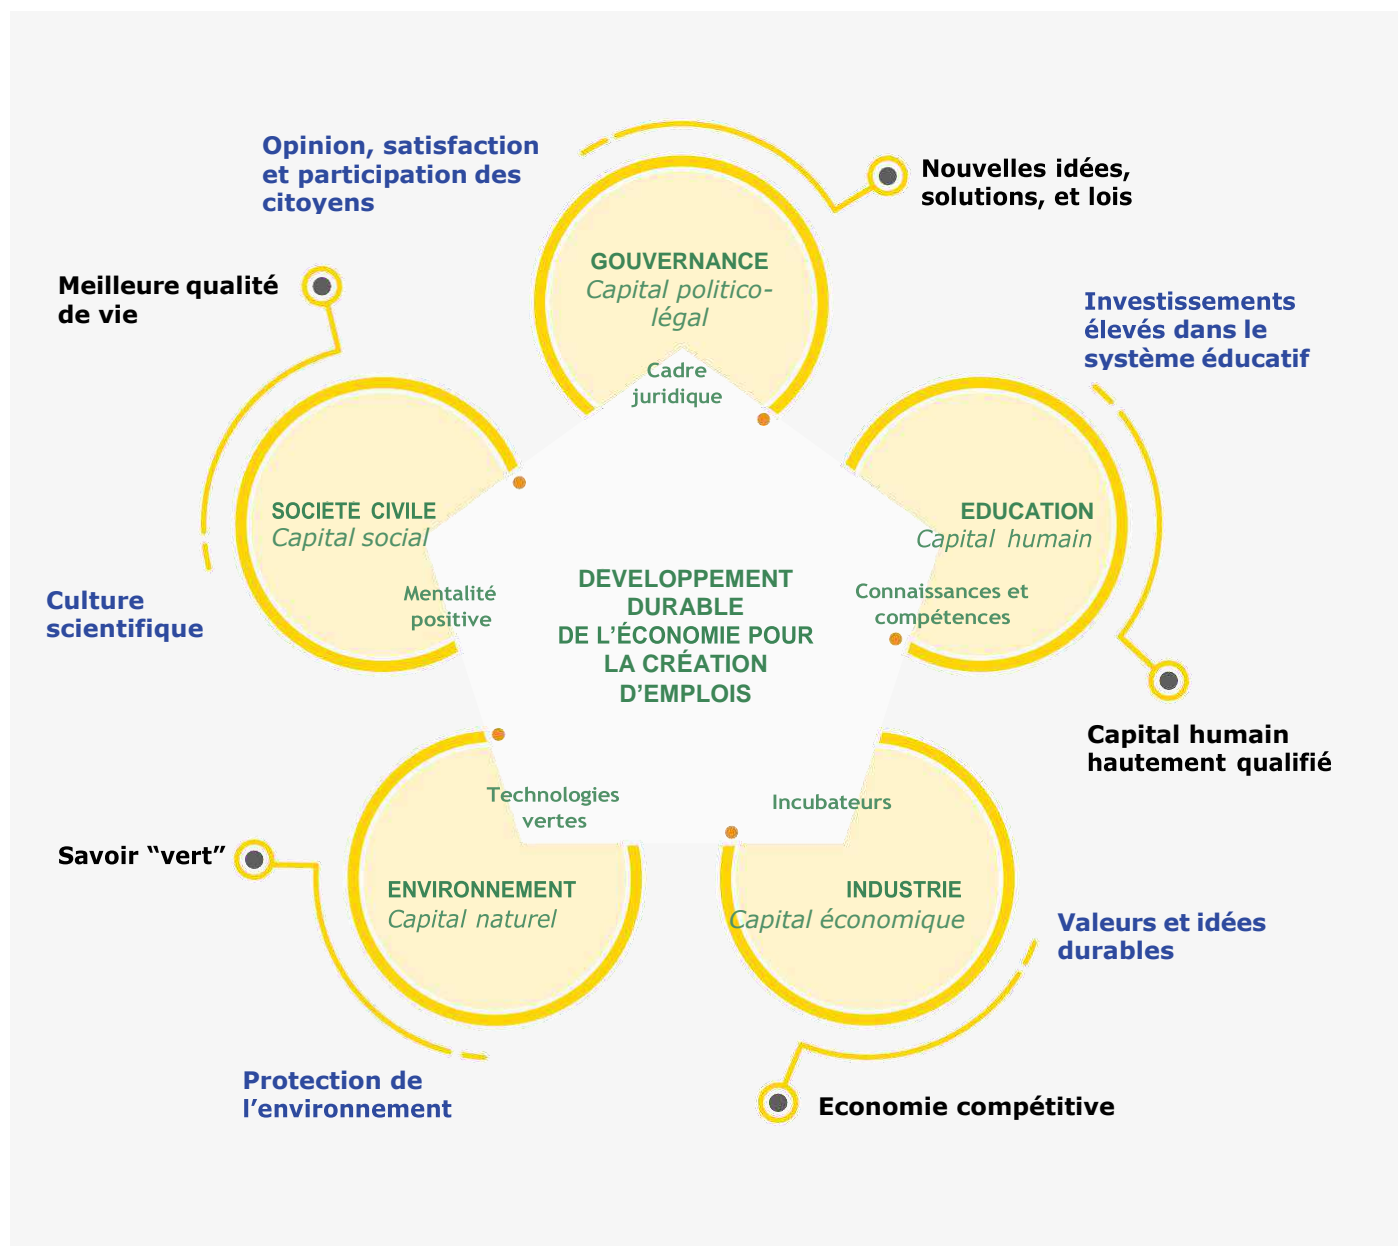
Opinion, satisfaction et participation des citoyens

Nouvelles idées, solutions, et lois

GOUVERNANCE
Capital politico-légal

Cadre juridique

Meilleure qualité de vie

Investissements élevés dans le système éducatif

SOCIETE CIVILE
Capital social

Mentalité positive

EDUCATION
Capital humain

Connaissances et compétences

DEVELOPPEMENT DURABLE DE L'ÉCONOMIE POUR LA CRÉATION D'EMPLOIS

Culture scientifique

Capital humain hautement qualifié

Technologies vertes

Incubateurs

Savoir "vert"

ENVIRONNEMENT
Capital naturel

INDUSTRIE
Capital économique

Valeurs et idées durables

Protection de l'environnement

Economie compétitive